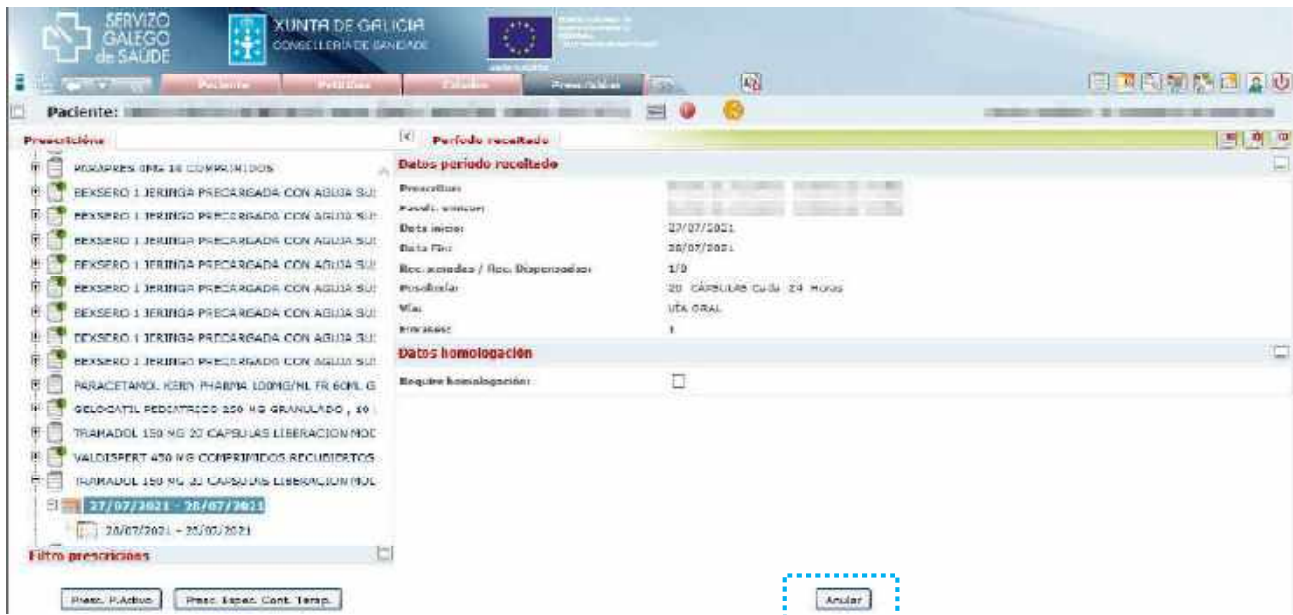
SERVIZO GALEGO de SAÚDE

XUNTA DE GALICIA
CONSELLERÍA DE SANIDADE

Paciente | Petición | Citados | Prescrición

Paciente:

Prescricións

ROXAPRES 0MG 14 COMPRIMIDOS
BEXSERO 1 JERINGA PRECARGADA CON AGUJA SU
BEXSERO 1 JERINGA PRECARGADA CON AGUJA SU
BEXSERO 1 JERINGA PRECARGADA CON AGUJA SU
BEXSERO 1 JERINGA PRECARGADA CON AGUJA SU
BEXSERO 1 JERINGA PRECARGADA CON AGUJA SU
BEXSERO 1 JERINGA PRECARGADA CON AGUJA SU
BEXSERO 1 JERINGA PRECARGADA CON AGUJA SU
BEXSERO 1 JERINGA PRECARGADA CON AGUJA SU
PARACETAMOL KERN PHARMA 100MG/ML FR 60ML G
GELOCATIL PEDIATRICO 250 MG GRANULADO , 10
TRAMADOL 150 MG 20 CAPSULAS LIBERACION MOD
VALDISPERT 450 MG COMPRIMIDOS RECUBIERTOS
TRAMADOL 150 MG 20 CAPSULAS LIBERACION MOD
27/07/2021 - 20/07/2021
20/07/2021 - 25/07/2021

Filtro prescricións

Presc. P.Activo | Presc. Espec. Cont. Terap.

Período receitado

Datos período receitado

Prescritor:
Facult. emisor:
Data inicio: 27/07/2021
Data Fin: 20/07/2021
Rec. emitidas / Rec. Dispensadas: 1/0
Posoloxía: 20 CÁPSULAS Cada 24 Horas
Vía: VÍA ORAL
Envases: 1

Datos homologación

Require homologación:

Anular